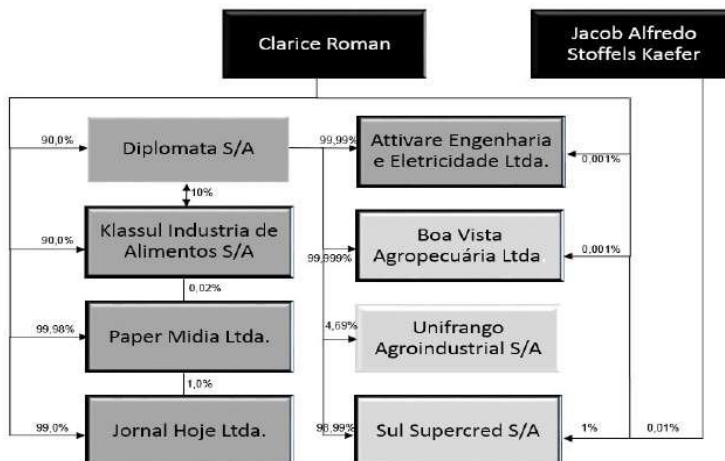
Clarice Roman

Jacob Alfredo Stoffels Kaefer

90,0%

Diplomata S/A

99,99%

Attivare Engenharia e Eletricidade Ltda.

0,001%

10%

90,0%

Klassul Industria de Alimentos S/A

99,999%

Boa Vista Agropecuária Ltda

0,001%

0,02%

99,98%

Paper Midia Ltda.

4,69%

Unifrango Agroindustrial S/A

1,0%

99,0%

Jornal Hoje Ltda.

98,99%

Sul Supercred S/A

1%

0,01%